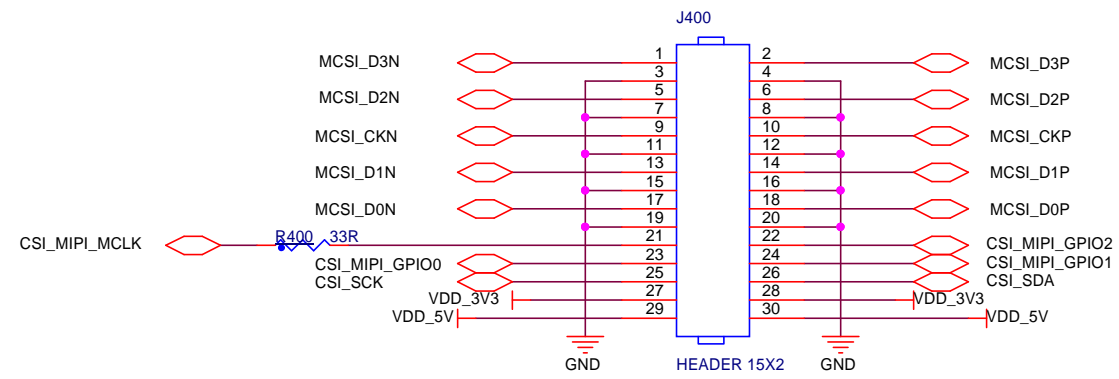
J400

MCSI_D3N 1 2 MCSI_D3P
3 4
MCSI_D2N 5 6 MCSI_D2P
7 8
MCSI_CKN 9 10 MCSI_CKP
11 12
MCSI_D1N 13 14 MCSI_D1P
15 16
MCSI_D0N 17 18 MCSI_D0P
19 20
CSI_MIPI_MCLK R400 33R 21 22 CSI_MIPI_GPIO2
CSI_MIPI_GPIO0 23 24 CSI_MIPI_GPIO1
CSI_SCK 25 26 CSI_SDA
VDD_3V3 27 28 VDD_3V3
VDD_5V 29 30 VDD_5V

GND HEADER 15X2 GND